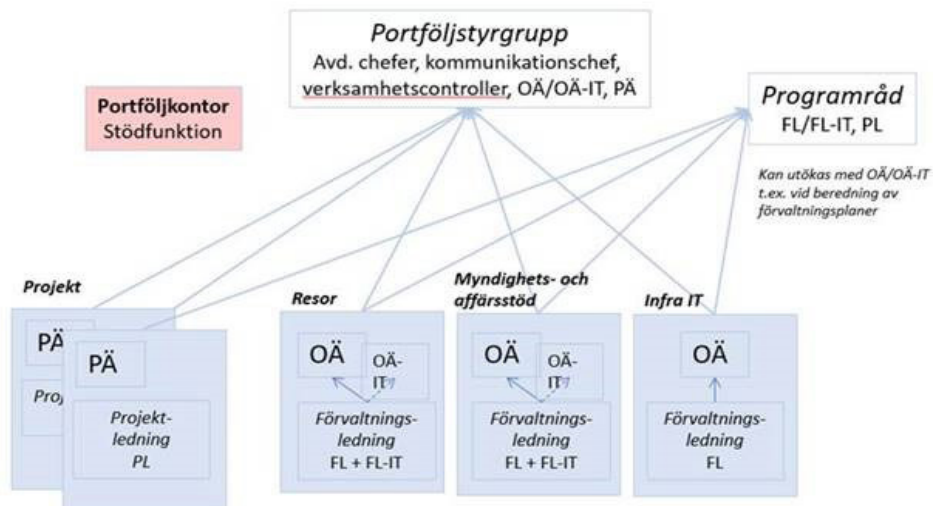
Portföljstyrgrupp
Avd. chefer, kommunikationschef, verksamhetscontroller, OÄ/OÄ-IT, PÄ

Portföljkontor
Stödfunktion

Programråd
FL/FL-IT, PL

Kan utökas med OÄ/OÄ-IT t.ex. vid beredning av förvaltningsplaner

Projekt

PÄ

Proj

PÄ

Projektledning
PL

Resor

OÄ

OÄ-IT

Förvaltningsledning
FL + FL-IT

Myndighets- och affärsstöd

OÄ

OÄ-IT

Förvaltningsledning
FL + FL-IT

Infra IT

OÄ

Förvaltningsledning
FL